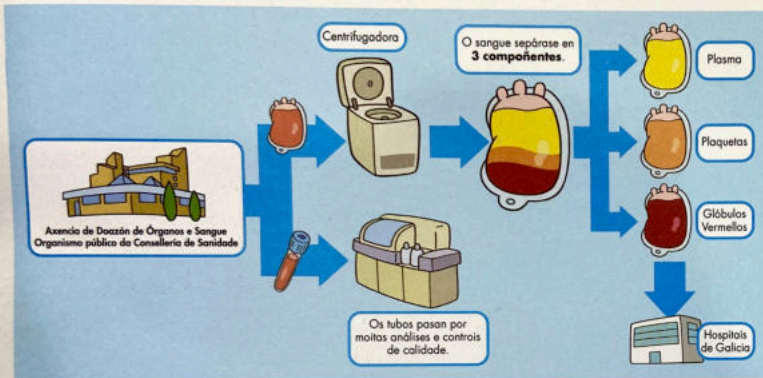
Axencia de Doazón de Órganos e Sangue
Organismo público da Consellería de Sanidade

Centrifugadora

O sangue sepárase en **3 compoñentes**.

Plasma

Plaquetas

Glóbulos Vermellos

Os tubos pasan por moitas análises e controis de calidade.

Hospitais de Galicia